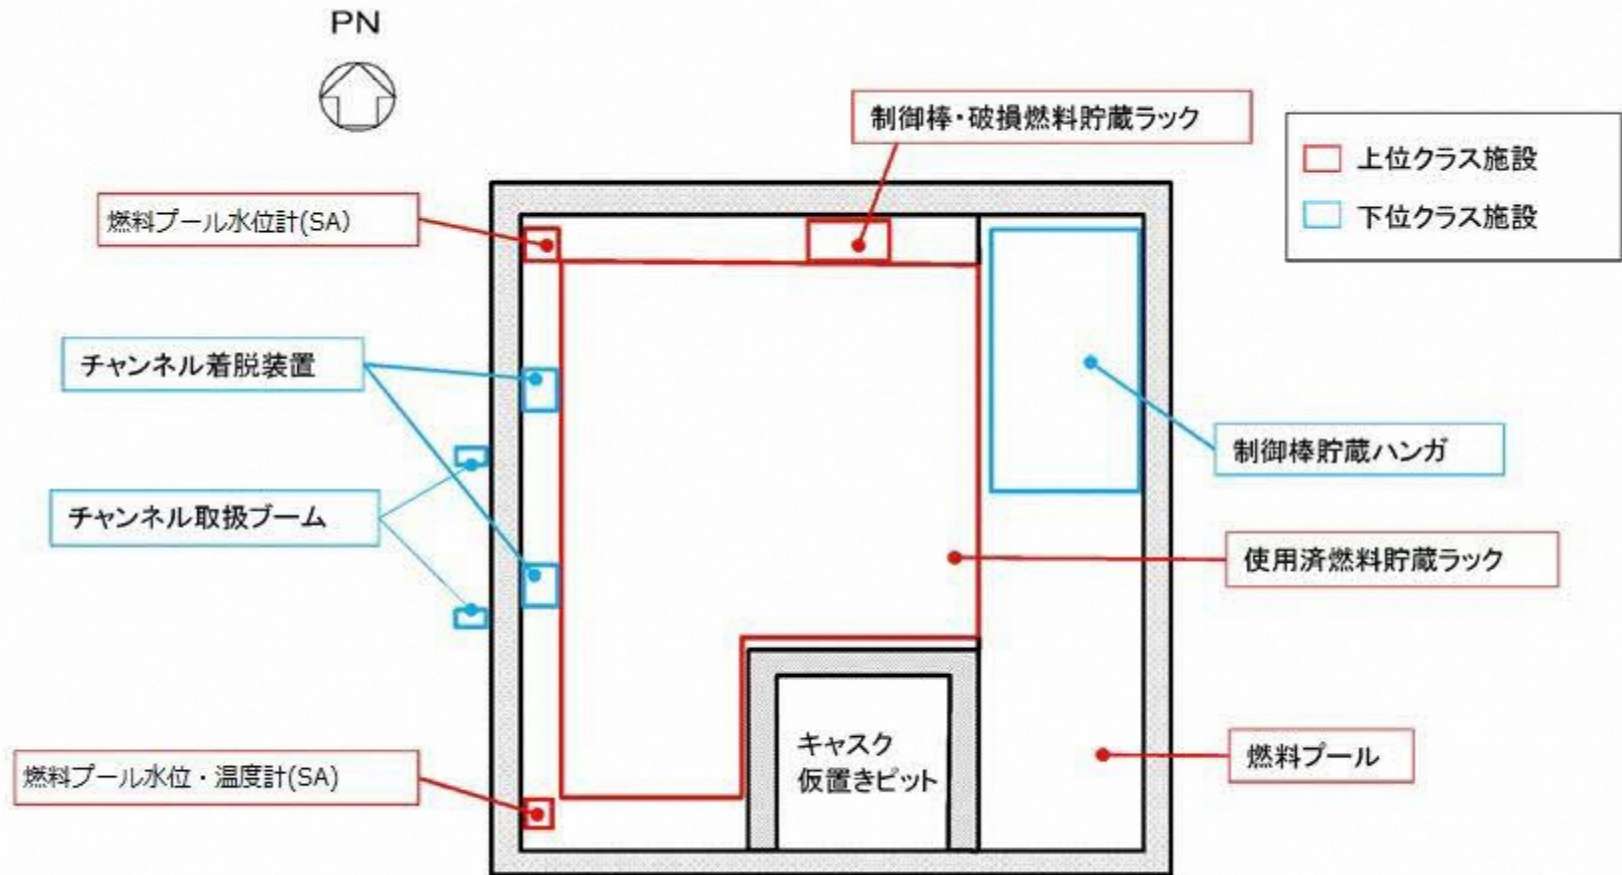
PN

制御棒・破損燃料貯蔵ラック

上位クラス施設
下位クラス施設

燃料プール水位計(SA)

チャンネル着脱装置

制御棒貯蔵ハンガ

チャンネル取扱ブーム

使用済燃料貯蔵ラック

キャスク
仮置きピット

燃料プール

燃料プール水位・温度計(SA)